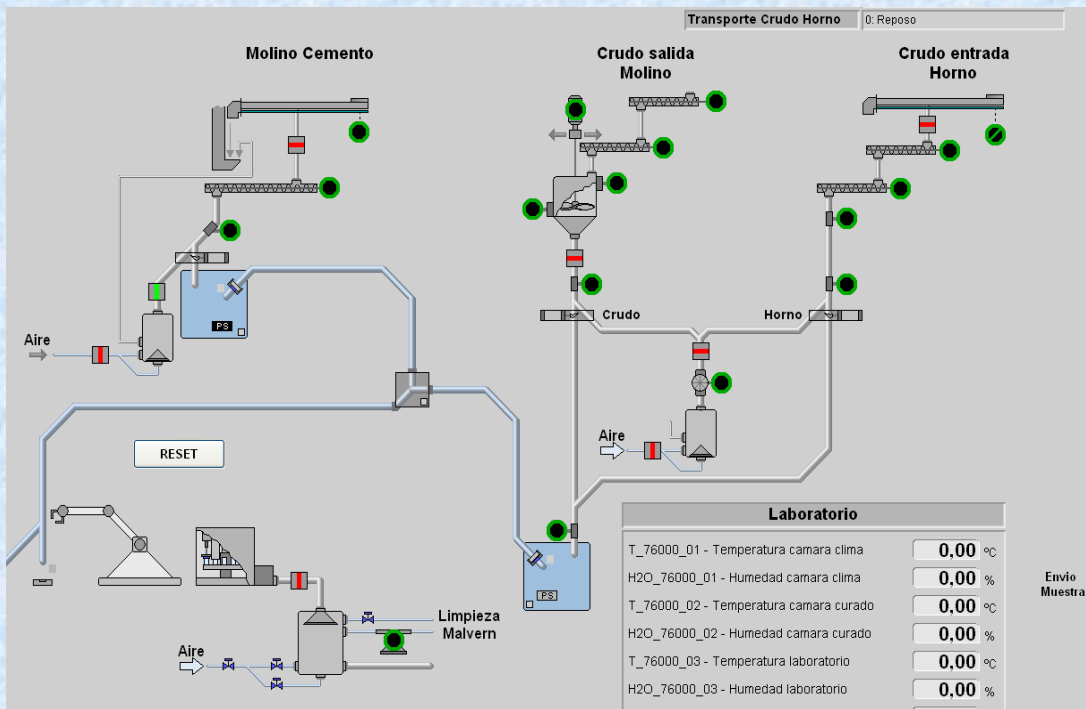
Transporte Crudo Horno | 0: Reposo

Molino Cemento

Crudo salida Molino

Crudo entrada Horno

PS

Aire

Crudo

Horno

Aire

RESET

PS

Limpieza Malvern

Aire

Laboratorio

T_76000_01 - Temperatura camara clima 0,00 °C

H2O_76000_01 - Humedad camara clima 0,00 %

T_76000_02 - Temperatura camara curado 0,00 °C

H2O_76000_02 - Humedad camara curado 0,00 %

T_76000_03 - Temperatura laboratorio 0,00 °C

H2O_76000_03 - Humedad laboratorio 0,00 %

Envio Muestra